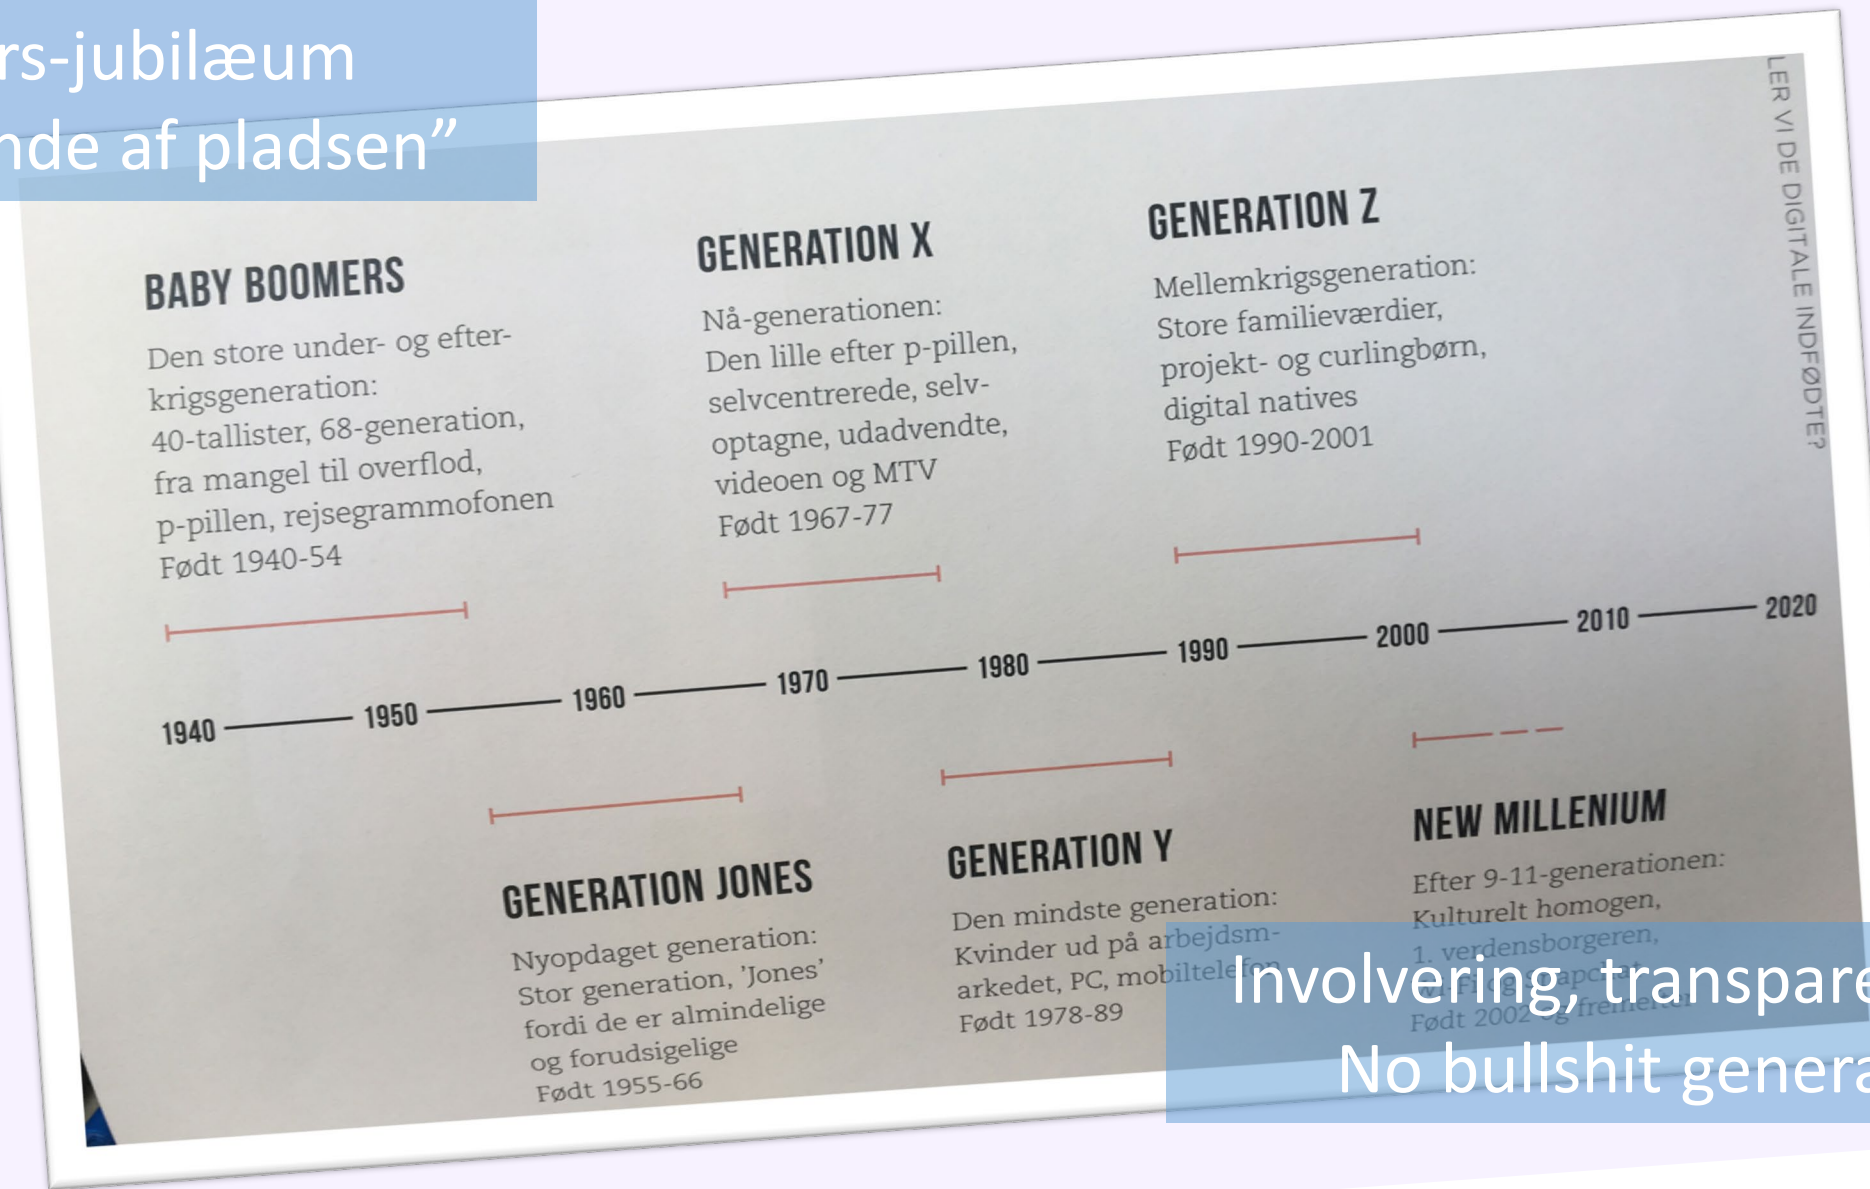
rs-jubilæum
nde af pladsen"

LER VI DE DIGITALE INDFØDTE?

BABY BOOMERS

Den store under- og efterkrigsgeneration: 40-tallister, 68-generation, fra mangel til overflod, p-pillen, rejsegrammofonen
Født 1940-54

GENERATION X

Nå-generationen: Den lille efter p-pillen, selvcentrerede, selvoptagne, udadvendte, videoen og MTV
Født 1967-77

GENERATION Z

Mellemkrigsgeneration: Store familieværdier, projekt- og curlingbørn, digital natives
Født 1990-2001

1940 1950 1960 1970 1980 1990 2000 2010 2020

GENERATION JONES

Nyopdaget generation: Stor generation, 'Jones' fordi de er almindelige og forudsigelige
Født 1955-66

GENERATION Y

Den mindste generation: Kvinder ud på arbejdsmarkedet, PC, mobiltele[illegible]
Født 1978-89

NEW MILLENIUM

Efter 9-11-generationen: Kulturelt homogen, 1. verdensborgeren, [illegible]
Født 2002 og fremefter

Involvering, transpare
No bullshit genera